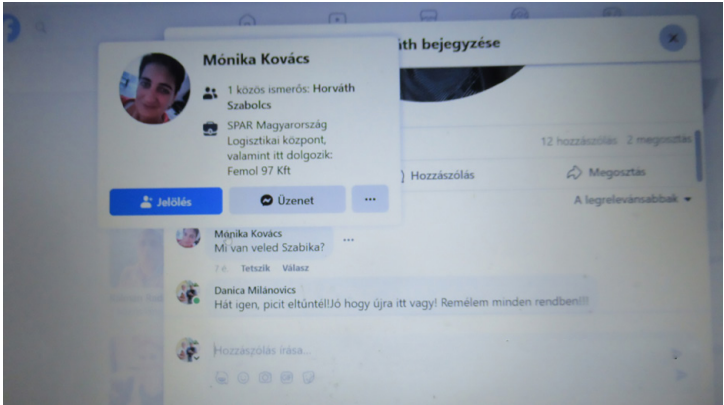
Mónika Kovács

1 közös ismerős: Horváth Szabolcs

SPAR Magyarország Logisztikai központ, valamint itt dolgozik: Femol 97 Kft

Jelölés

Üzenet

...

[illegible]th bejegyzése

12 hozzászólás 2 megosztás

Hozzászólás

Megosztás

A legrelevánsabbak

Mónika Kovács
Mi van veled Szabika?

7 é Tetszik Válasz

Danica Milánovics
Hát igen, picit eltüntél!Jó hogy újra itt vagy! Remélem minden rendben!!!

Hozzászólás írása...